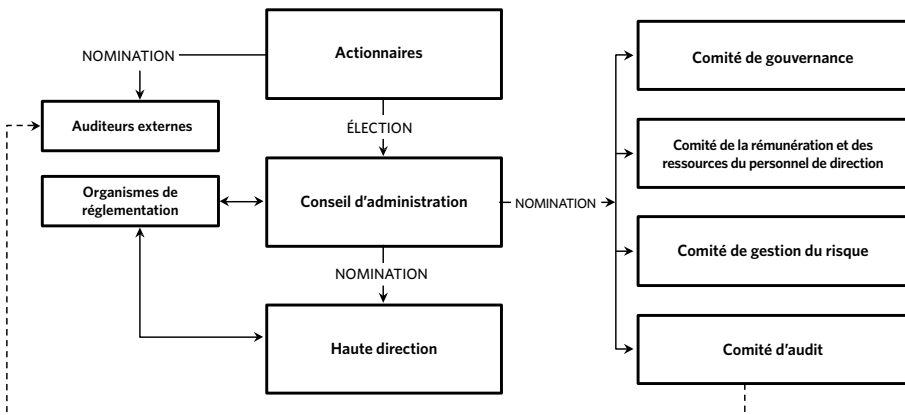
NOMINATION

Actionnaires

Auditeurs externes

ÉLECTION

Organismes de réglementation

Conseil d'administration

NOMINATION

NOMINATION

Haute direction

Comité de gouvernance

Comité de la rémunération et des ressources du personnel de direction

Comité de gestion du risque

Comité d'audit